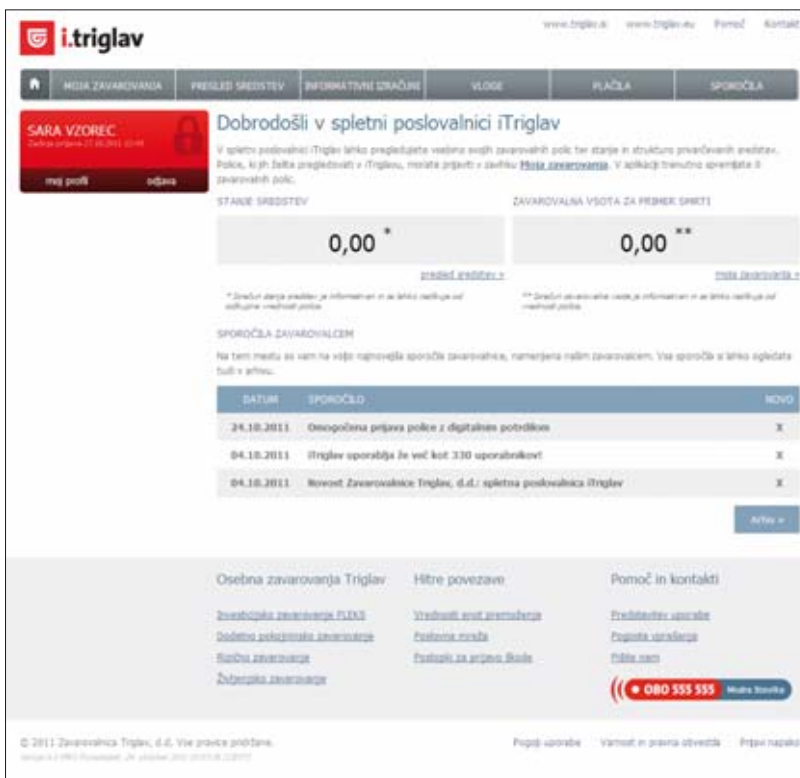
i.triglav

www.triglav.si www.triglav.eu Pomoč Kontakt

MOJA ZAVAROVANJA | PREGLED SREDSTEV | INFORMATIVNI IZRAČUNI | VLOGE | PLAČILA | SPOROČILA

SARA VZOREC
Zadnja prijava 27.10.2011 10:49
moj profil odjava

Dobrodošli v spletni poslovalnici iTriglav

V spletni poslovalnici iTriglav lahko pregledujete vsebino svojih zavarovalnih polic ter stanje in strukturo privarčevanih sredstev. Police, ki jih želite pregledovati v iTriglavu, morate prijaviti v zavihku Moja zavarovanja. V aplikaciji trenutno spremljate 0 zavarovalnih polic.

STANJE SREDSTEV

0,00 *

pregled sredstev »

* Izračun stanja sredstev je informativen in se lahko razlikuje od odkupne vrednosti police.

ZAVAROVALNA VSOTA ZA PRIMER SMRTI

0,00 **

moja zavarovanja »

** Izračun zavarovalne vsote je informativen in se lahko razlikuje od vrednosti police.

SPOROČILA ZAVAROVALCEM

Na tem mestu so vam na voljo najnovejša sporočila zavarovalnice, namenjena našim zavarovalcem. Vsa sporočila si lahko ogledate tudi v arhivu.

| DATUM | SPOROČILO | NOVO |
|---|---|---|
| 24.10.2011 | Omogočena prijava police z digitalnim potrdilom | X |
| 04.10.2011 | iTriglav uporablja že več kot 330 uporabnikov! | X |
| 04.10.2011 | Novost Zavarovalnice Triglav, d.d.: spletna poslovalnica iTriglav | X |

Arhiv »

Osebna zavarovanja Triglav
Življenjsko zavarovanje FLEKS
Dodatno pokojninsko zavarovanje
Rizično zavarovanje
Življenjsko zavarovanje

Hitre povezave
Vrednosti enot premoženja
Poslovna mreža
Postopki za prijavo škode

Pomoč in kontakti
Predstavitev uporabe
Pogosta vprašanja
Pišite nam

080 555 555 Modra številka

© 2011 Zavarovalnica Triglav, d.d. Vse pravice pridržane.
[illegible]

Pogoji uporabe Varnost in pravna obvestila Prijavi napako